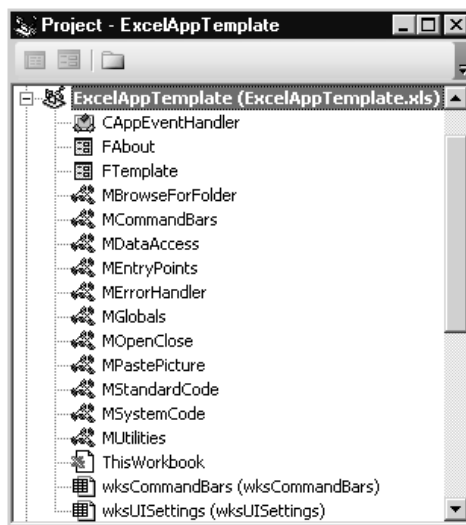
Project - ExcelAppTemplate

ExcelAppTemplate (ExcelAppTemplate.xls)
CAppEventHandler
FAbout
FTemplate
MBrowseForFolder
MCommandBars
MDataAccess
MEntryPoints
MErrorHandler
MGlobals
MOpenClose
MPastePicture
MStandardCode
MSystemCode
MUtilities
ThisWorkbook
wksCommandBars (wksCommandBars)
wksUISettings (wksUISettings)